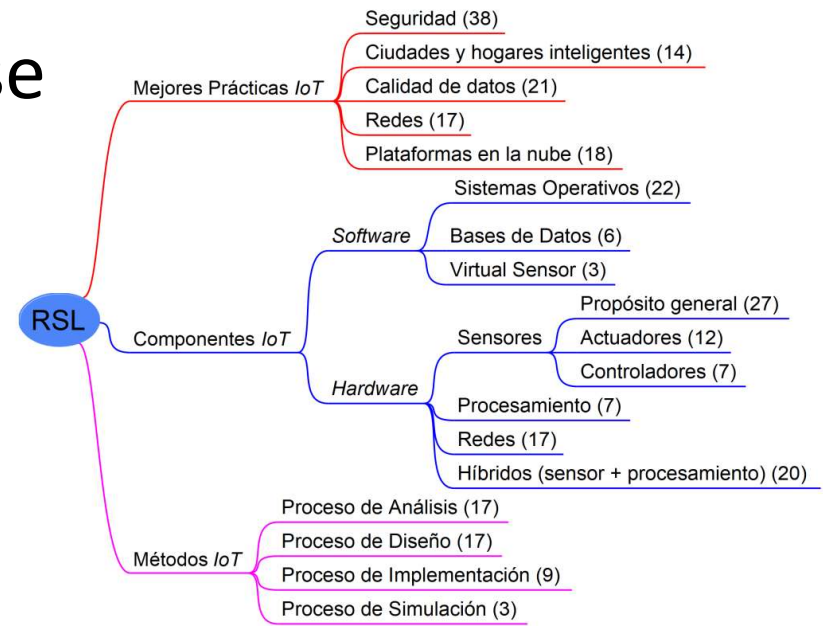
e

RSL

Mejores Prácticas IoT

Seguridad (38)

Ciudades y hogares inteligentes (14)

Calidad de datos (21)

Redes (17)

Plataformas en la nube (18)

Componentes IoT

Software

Sistemas Operativos (22)

Bases de Datos (6)

Virtual Sensor (3)

Hardware

Sensores

Propósito general (27)

Actuadores (12)

Controladores (7)

Procesamiento (7)

Redes (17)

Híbridos (sensor + procesamiento) (20)

Métodos IoT

Proceso de Análisis (17)

Proceso de Diseño (17)

Proceso de Implementación (9)

Proceso de Simulación (3)